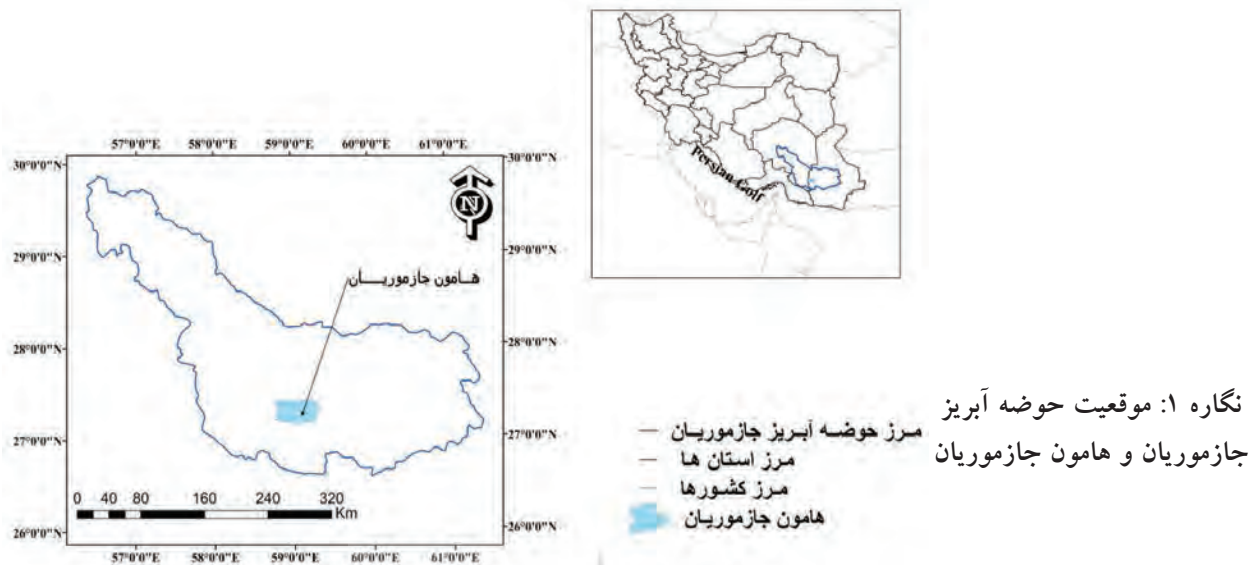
نگاره ۱: موقعیت حوضه آبریز جازموریان و هامون جازموریان

Persian Gulf

57°0'0"E 58°0'0"E 59°0'0"E 60°0'0"E 61°0'0"E

30°0'0"N
29°0'0"N
28°0'0"N
27°0'0"N
26°0'0"N

N

هامون جازموریان

0 40 80 160 240 320 Km

مرز حوضه آبریز جازموریان
مرز استان ها
مرز کشورها
هامون جازموریان